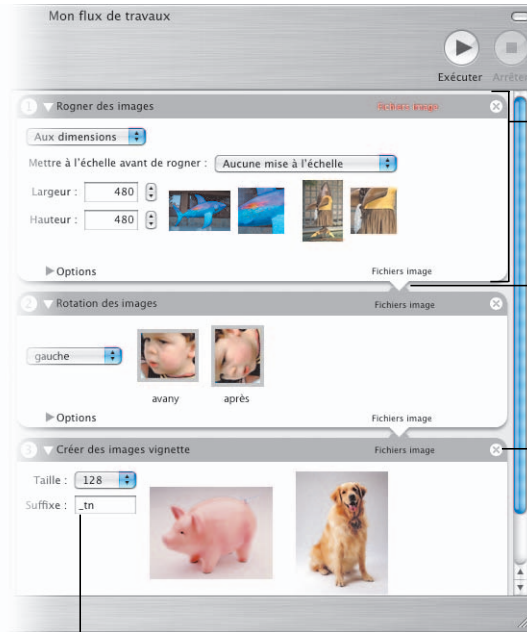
Mon flux de travaux

Exécuter Arrêter

1 Rogner des images

Fichiers image

Aux dimensions

Mettre à l'échelle avant de rogner : Aucune mise à l'échelle

Largeur : 480

Hauteur : 480

Options

Fichiers image

2 Rotation des images

Fichiers image

gauche

avany

après

Options

Fichiers image

3 Créer des images vignette

Fichiers image

Taille : 128

Suffixe : _tn